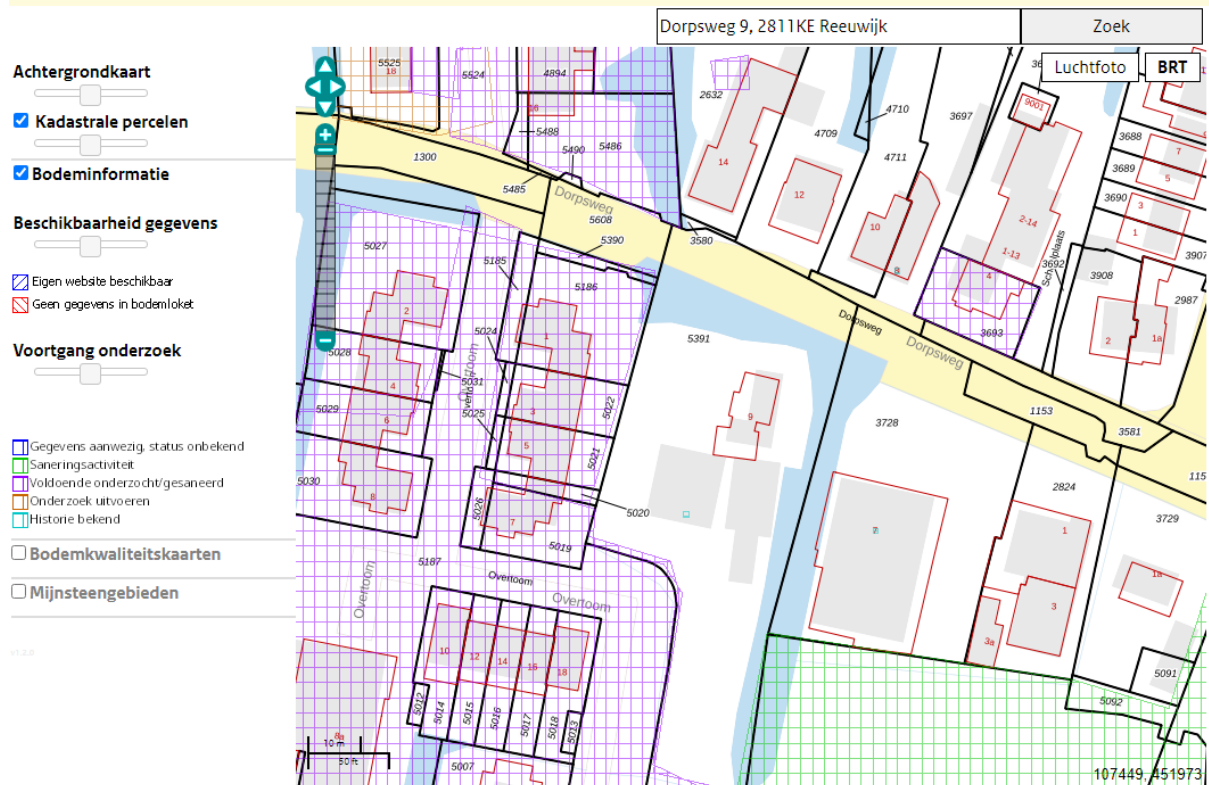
Dorpsweg 9, 2811KE Reeuwijk
Zoek

Achtergrondkaart

Kadastrale percelen

Bodeminformatie

Beschikbaarheid gegevens

Eigen website beschikbaar
Geen gegevens in bodemloket

Voortgang onderzoek

Gegevens aanwezig, status onbekend
Saneringsactiviteit
Voldoende onderzocht/gesaneerd
Onderzoek uitvoeren
Historie bekend

Bodemkwaliteitskaarten

Mijnsteengebieden

Luchtfoto
BRT

5525 18 5524 4894 16 5488 5490 5486 2632 14 4709 4710 4711 3697 9001 3688 7 3689 5 3690 3 1 3907 1300 5485 Dorpsweg 5608 5390 3580 12 10 8 2-14 1-13 4 3692 Schouwplaats 3908 2987 5027 5185 5186 2 1 5024 5028 4 5031 Overtoom 5029 6 5025 3 5022 5 5021 5030 8 5026 7 5020 5019 5391 9 3693 Dorpsweg Dorpsweg 2 1a 3728 1153 3581 2824 1 7 3729 1a 3 3a 5091 5092 5187 Overtoom Overtoom Overtoom 10 12 14 16 18 5012 5014 5015 5016 5017 5018 5013 8a 5007 1151

10 m
50 ft

107449, 451973